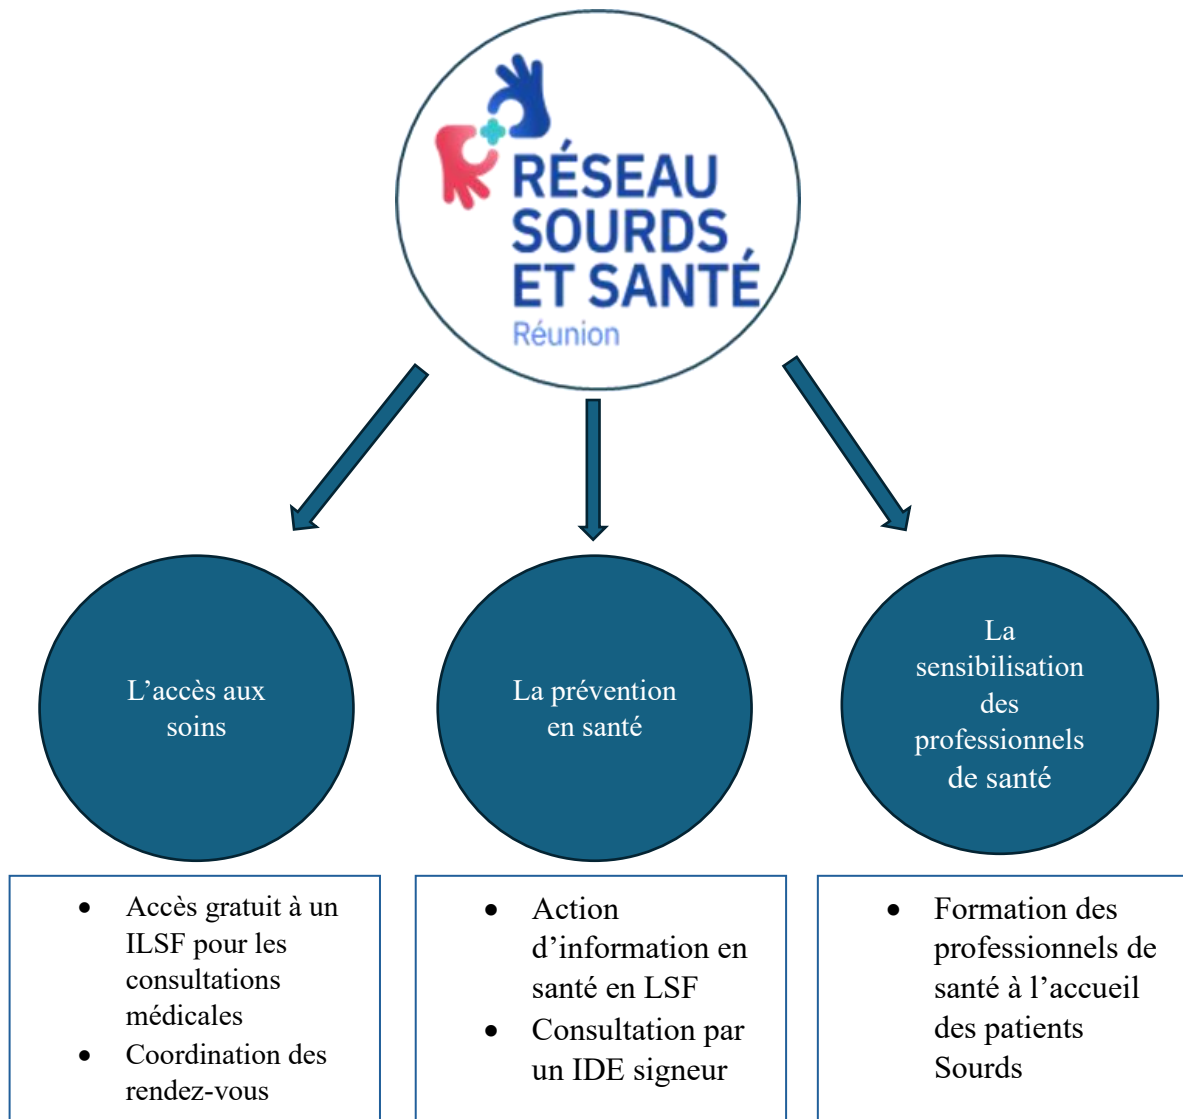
RÉSEAU SOURDS ET SANTÉ
Réunion

L’accès aux soins

La prévention en santé

La sensibilisation des professionnels de santé

- Accès gratuit à un ILSF pour les consultations médicales
- Coordination des rendez-vous

- Action d’information en santé en LSF
- Consultation par un IDE signeur

- Formation des professionnels de santé à l’accueil des patients Sourds